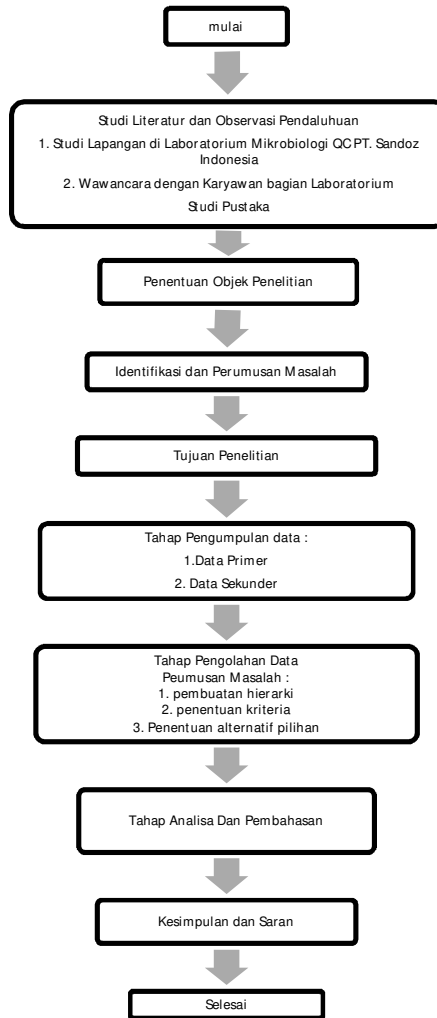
mulai

Studi Literatur dan Observasi Pendaluhuan

1. Studi Lapangan di Laboratorium Mikrobiologi QC PT. Sandoz Indonesia

2. Wawancara dengan Karyawan bagian Laboratorium

Studi Pustaka

Penentuan Objek Penelitian

Identifikasi dan Perumusan Masalah

Tujuan Penelitian

Tahap Pengumpulan data :

1.Data Primer

2. Data Sekunder

Tahap Pengolahan Data
Peumusan Masalah :
1. pembuatan hierarki
2. penentuan kriteria
3. Penentuan alternatif pilihan

Tahap Analisa Dan Pembahasan

Kesimpulan dan Saran

Selesai